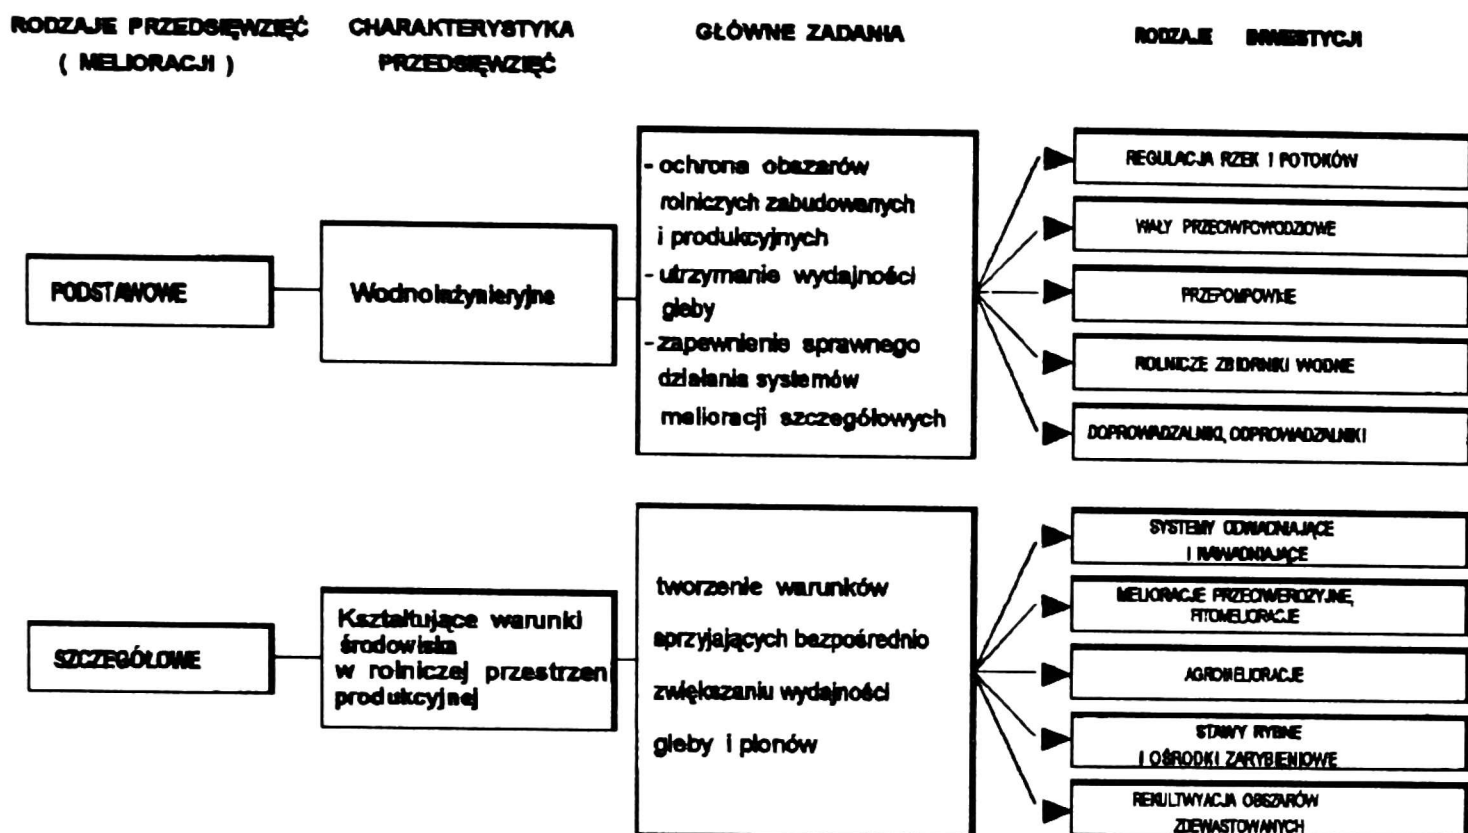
RODZAJE PRZEDSIĘWZIĘĆ ( MELIORACJI )

CHARAKTERYSTYKA PRZEDSIĘWZIĘĆ

GŁÓWNE ZADANIA

RODZAJE INWESTYCJI

PODSTAWOWE

Wodnoinżynieryjne

- ochrona obszarów rolniczych zabudowanych i produkcyjnych
- utrzymanie wydajności gleby
- zapewnienie sprawnego działania systemów melioracji szczegółowych

REGULACJA RZEK I POTOKÓW

WAŁY PRZECIWPOWODZIOWE

PRZEPOMPOWNIE

ROLNICZE ZBIORNIKI WODNE

DOPROWADZALNIKI, ODPROWADZALNIKI

SZCZEGÓŁOWE

Kształtujące warunki środowiska w rolniczej przestrzeni produkcyjnej

tworzenie warunków sprzyjających bezpośrednio zwiększaniu wydajności gleby i plonów

SYSTEMY ODWADNIAJĄCE I NAWADNIAJĄCE

MELIORACJE PRZECIWEROZYJNE, FITOMELIORACJE

AGROMELIORACJE

STAWY RYBNE I OŚRODKI ZARYBIENIOWE

REKULTYWACJA OBSZARÓW ZDEWASTOWANYCH